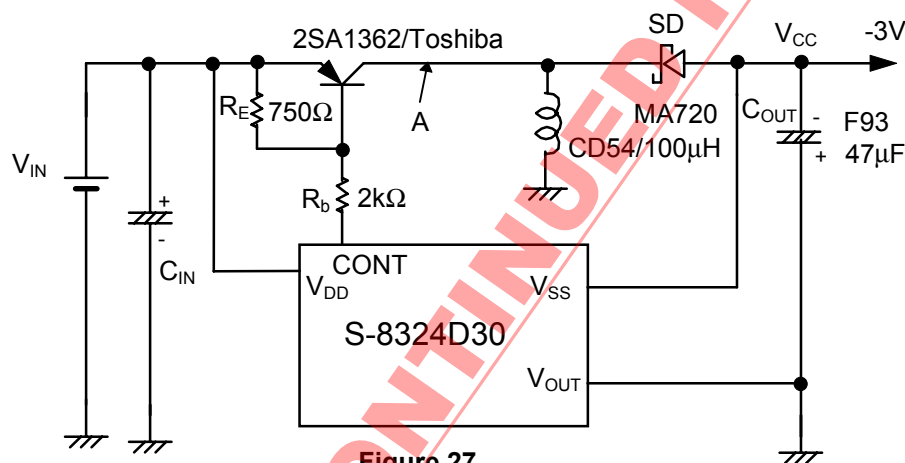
2SA1362/Toshiba

SD

$V_{CC}$

-3V

$R_E$ 750Ω

A

MA720

$C_{OUT}$

-

F93

CD54/100μH

+

47μF

$V_{IN}$

+

-

$R_b$ 2kΩ

$C_{IN}$

CONT

$V_{DD}$

$V_{SS}$

S-8324D30

$V_{OUT}$

DISCONTINUED

Figure 27